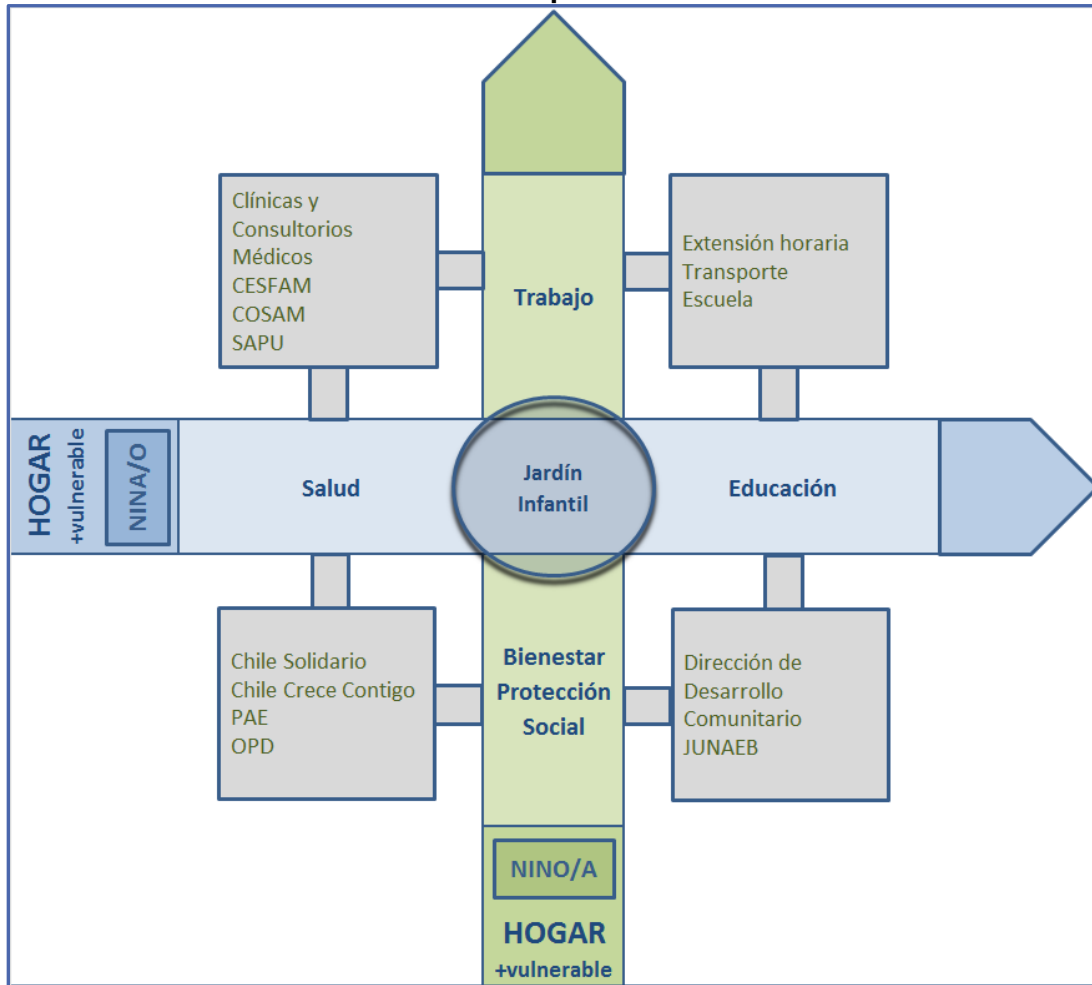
Clínicas y Consultorios Médicos
CESFAM
COSAM
SAPU

Trabajo

Extensión horaria
Transporte
Escuela

HOGAR
+vulnerable

NINA/O

Salud

Jardín Infantil

Educación

Chile Solidario
Chile Crece Contigo
PAE
OPD

Bienestar
Protección
Social

Dirección de Desarrollo Comunitario
JUNAEB

NINO/A

HOGAR
+vulnerable